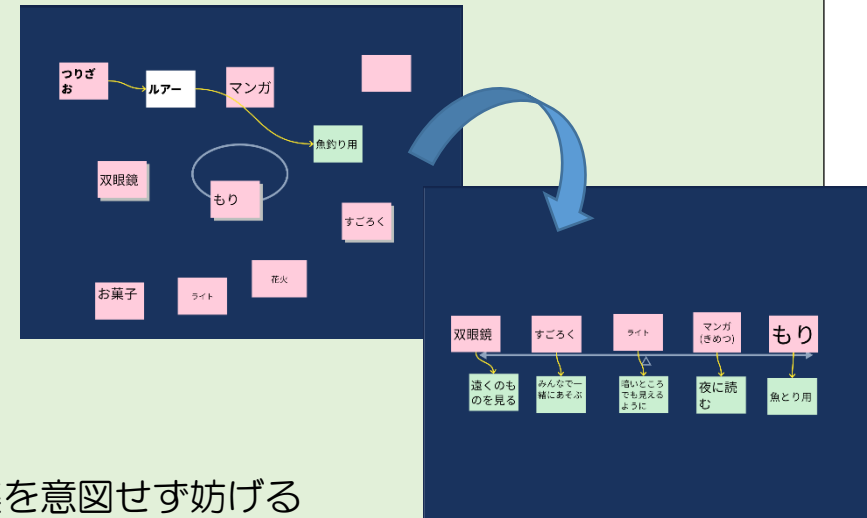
つりざお

ルアー

マンガ

魚釣り用

双眼鏡

もり

すごろく

お菓子

ライト

花火

双眼鏡

すごろく

ライト

マンガ（きめつ）

もり

遠くのものを見る

みんなで一緒にあそぶ

暗いところでも見えるように

夜に読む

魚とり用

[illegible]を意図せず妨げる